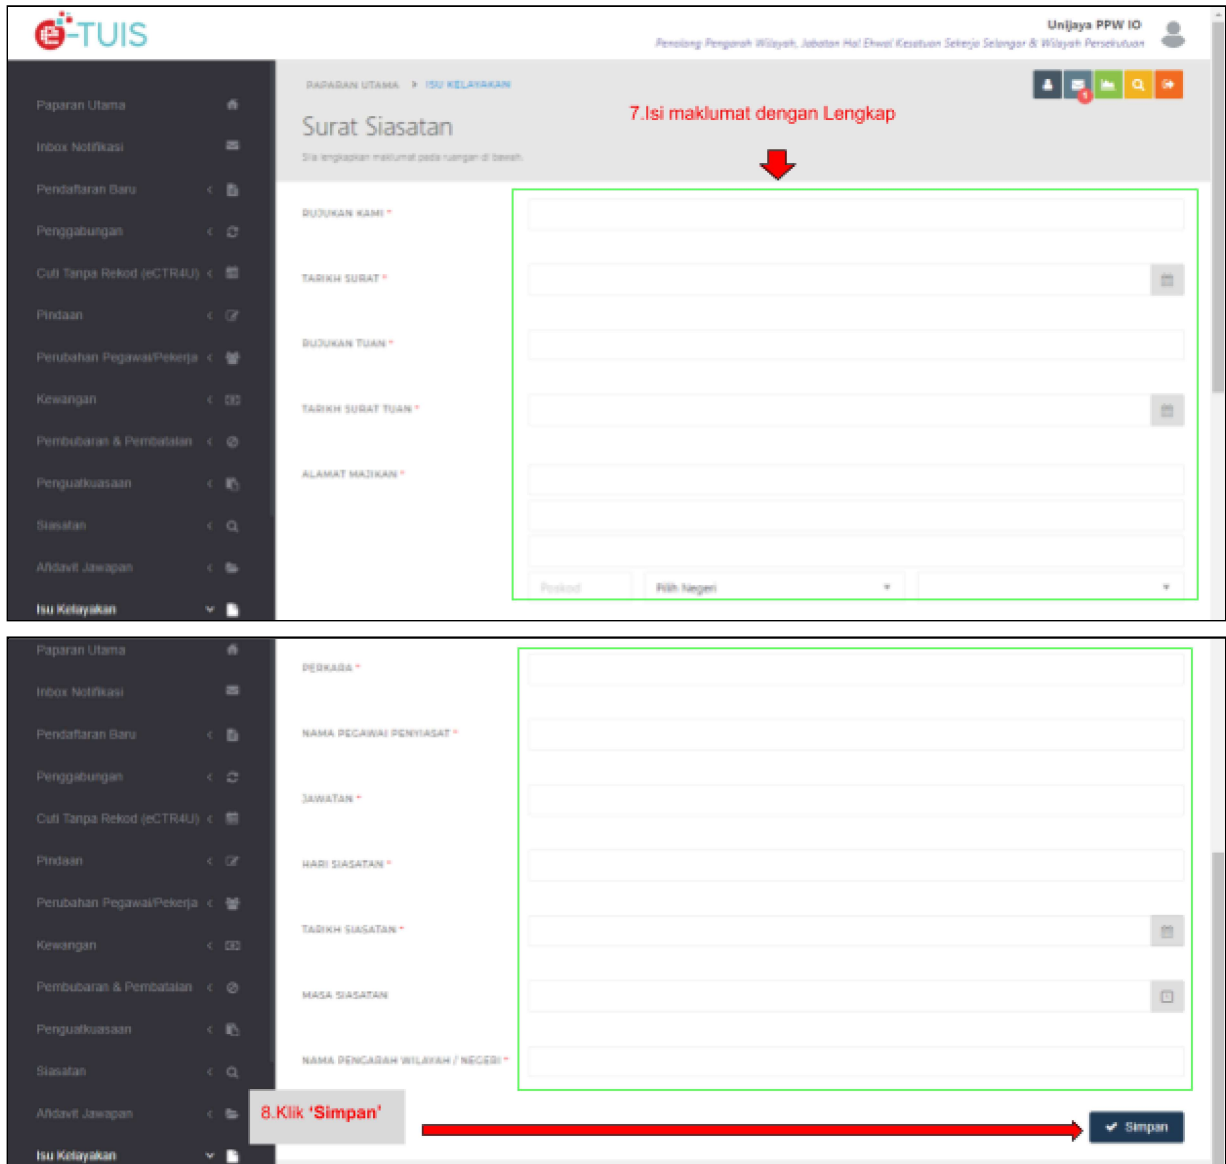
e-TUIS

Unijaya PPW IO
Penolong Pengarah Wilayah, Jabatan Hal Ehwal Kesatuan Sekerja Selangor & Wilayah Persekutuan

Paparan Utama
Inbox Notifikasi
Pendaftaran Baru
Penggabungan
Cuti Tanpa Rekod (eCTR4U)
Pindaan
Perubahan Pegawai/Pekerja
Kewangan
Pembubaran & Pembatalan
Penguatkuasaan
Siasatan
Afidavit Jawapan
Isu Kelayakan

PAPARAN UTAMA > ISU KELAYAKAN

Surat Siasatan
Sila lengkapkan maklumat pada ruangan di bawah

7.Isi maklumat dengan Lengkap

RUJUKAN KAMI *
TARIKH SURAT *
RUJUKAN TUAN *
TARIKH SURAT TUAN *
ALAMAT MAJIKAN *
Poskod
Pilih Negeri

Paparan Utama
Inbox Notifikasi
Pendaftaran Baru
Penggabungan
Cuti Tanpa Rekod (eCTR4U)
Pindaan
Perubahan Pegawai/Pekerja
Kewangan
Pembubaran & Pembatalan
Penguatkuasaan
Siasatan
Afidavit Jawapan
Isu Kelayakan

PERKARA *
NAMA PEGAWAI PENYIASAT *
JAWATAN *
HARI SIASATAN *
TARIKH SIASATAN *
MASA SIASATAN
NAMA PENGARAH WILAYAH / NEGERI *

8.Klik 'Simpan'

Simpan